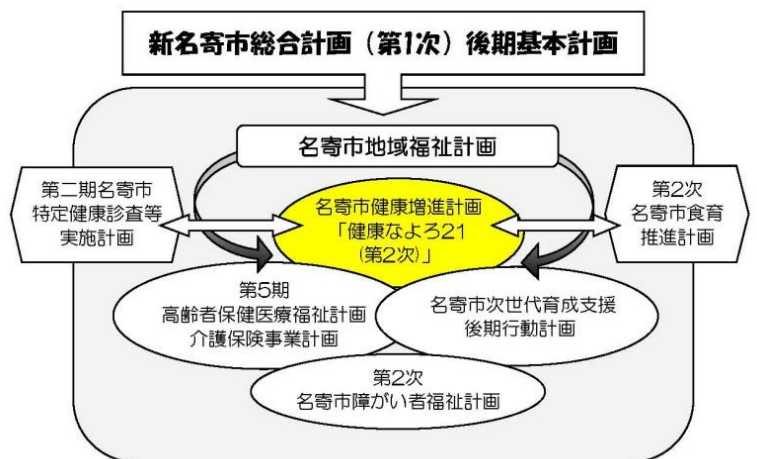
新名寄市総合計画（第1次）後期基本計画

名寄市地域福祉計画

第二期名寄市
特定健康診査等
実施計画

名寄市健康増進計画
「健康なよろ21
(第2次)」

第2次
名寄市食育
推進計画

第5期
高齢者保健医療福祉計画
介護保険事業計画

名寄市次世代育成支援
後期行動計画

第2次
名寄市障がい者福祉計画